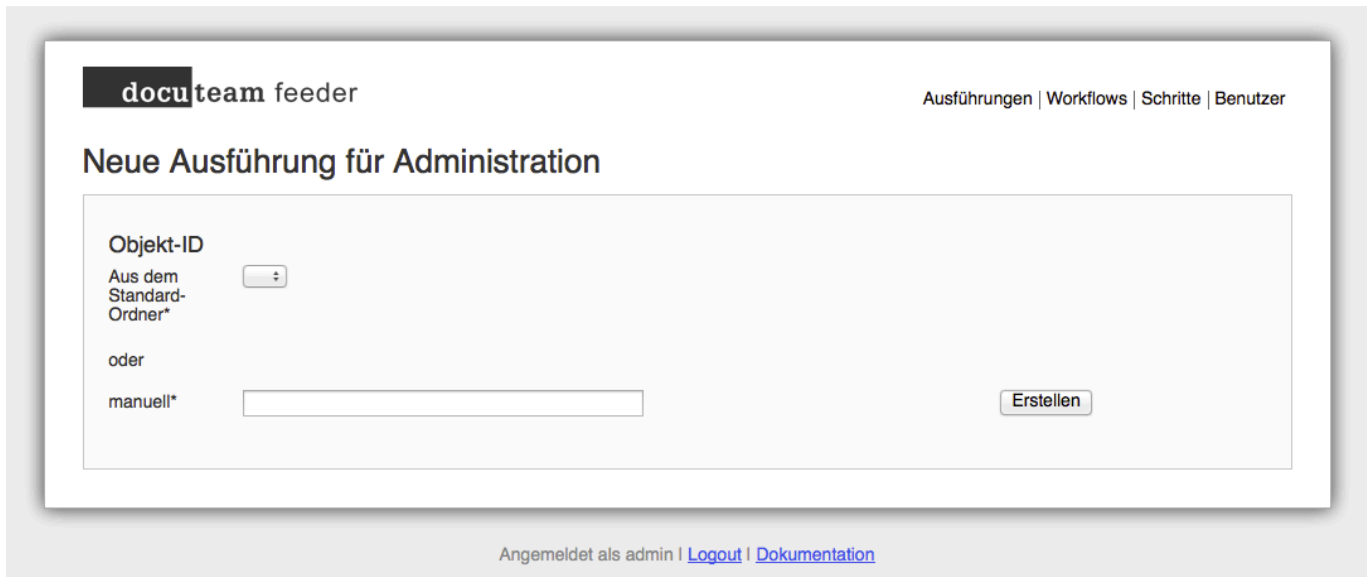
docuteam feeder

Ausführungen | Workflows | Schritte | Benutzer

Neue Ausführung für Administration

Objekt-ID

Aus dem Standard-Ordner*

oder

manuell*

Erstellen

Angemeldet als admin | Logout | Dokumentation